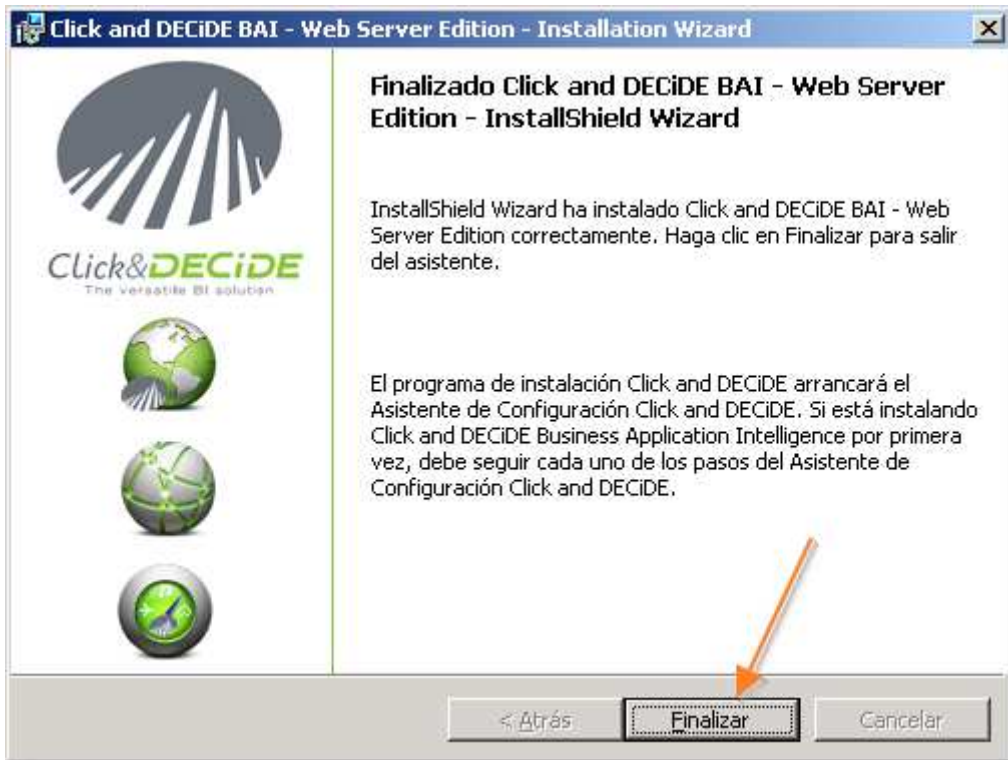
Click and DECiDE BAI - Web Server Edition - Installation Wizard

Click&DECiDE
The versatile BI solution

Finalizado Click and DECiDE BAI - Web Server Edition - InstallShield Wizard

InstallShield Wizard ha instalado Click and DECiDE BAI - Web Server Edition correctamente. Haga clic en Finalizar para salir del asistente.

El programa de instalación Click and DECiDE arrancará el Asistente de Configuración Click and DECiDE. Si está instalando Click and DECiDE Business Application Intelligence por primera vez, debe seguir cada uno de los pasos del Asistente de Configuración Click and DECiDE.

< Atrás

Finalizar

Cancelar